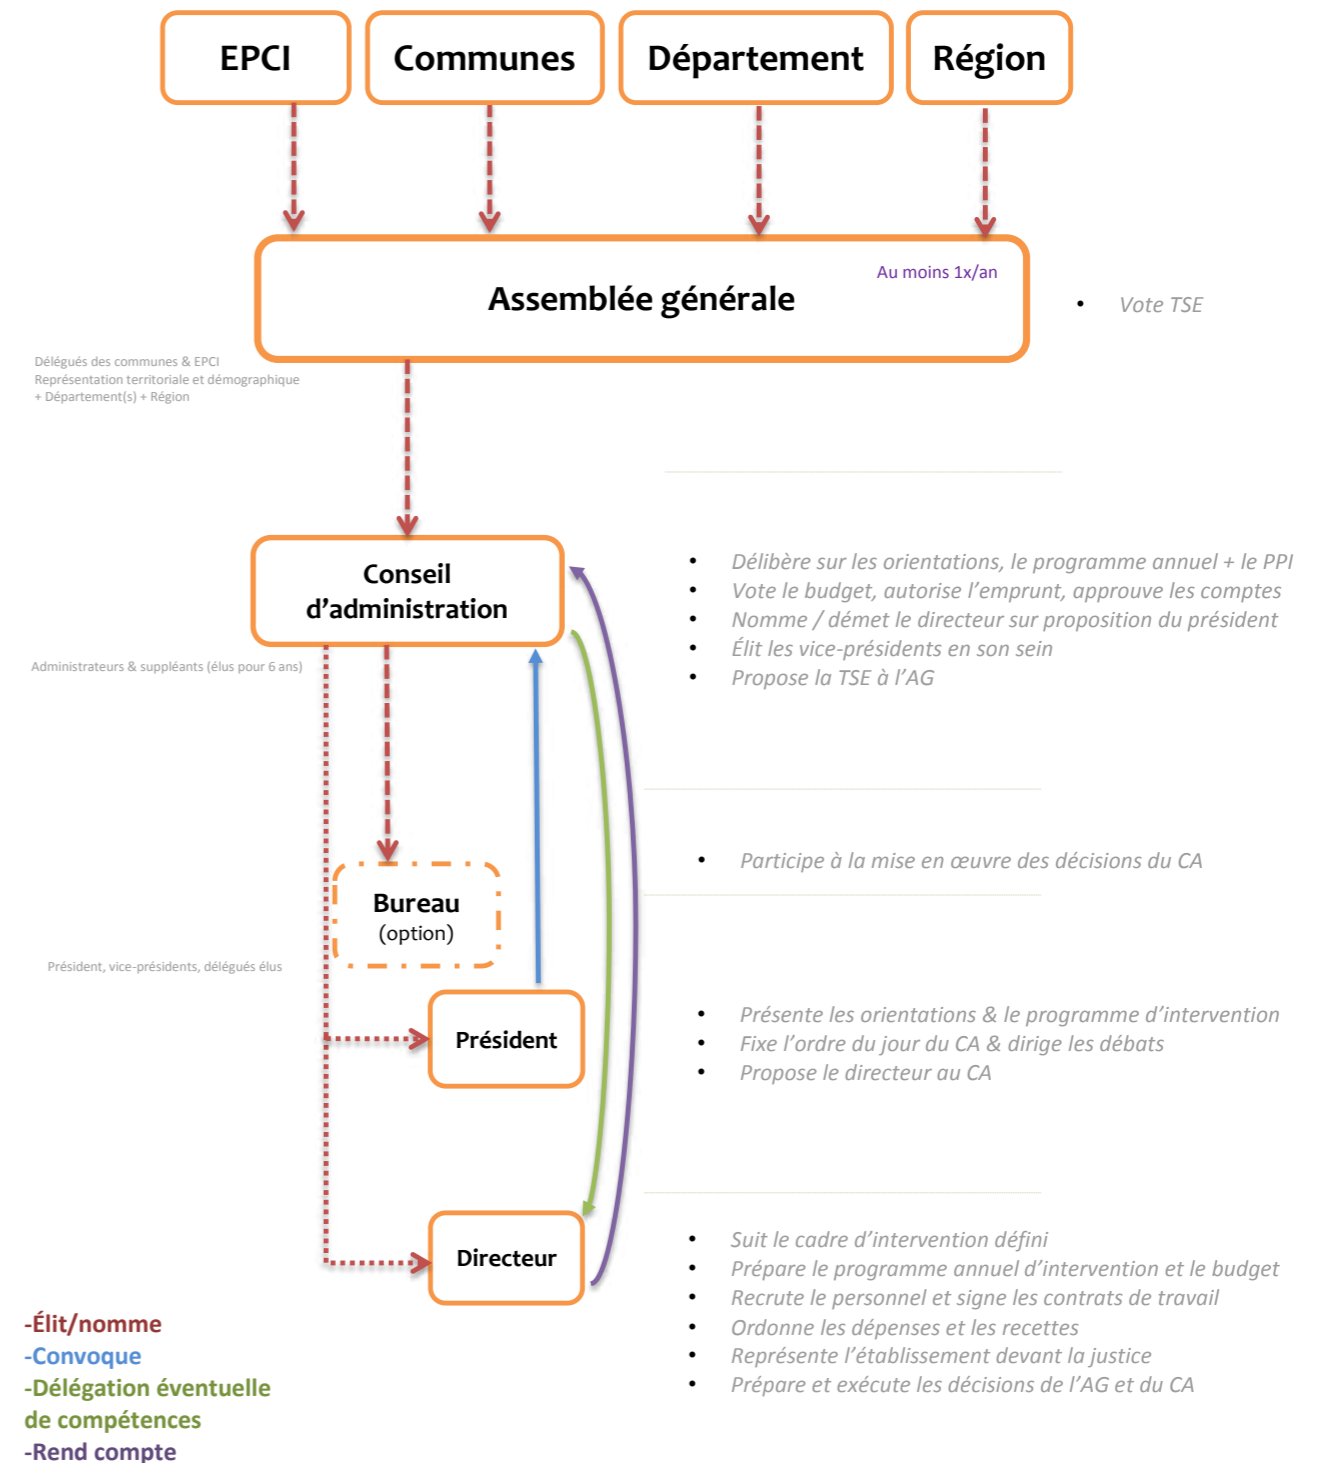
EPCI

Communes

Département

Région

Assemblée générale

Au moins 1x/an

• Vote TSE

Délégués des communes & EPCI
Représentation territoriale et démographique
+ Département(s) + Région

Conseil d'administration

• Délibère sur les orientations, le programme annuel + le PPI
• Vote le budget, autorise l'emprunt, approuve les comptes
• Nomme / démet le directeur sur proposition du président
• Élit les vice-présidents en son sein
• Propose la TSE à l'AG

Administrateurs & suppléants (élus pour 6 ans)

Bureau
(option)

• Participe à la mise en œuvre des décisions du CA

Président, vice-présidents, délégués élus

Président

• Présente les orientations & le programme d'intervention
• Fixe l'ordre du jour du CA & dirige les débats
• Propose le directeur au CA

Directeur

• Suit le cadre d'intervention défini
• Prépare le programme annuel d'intervention et le budget
• Recrute le personnel et signe les contrats de travail
• Ordonne les dépenses et les recettes
• Représente l'établissement devant la justice
• Prépare et exécute les décisions de l'AG et du CA

-Élit/nomme
-Convoque
-Délégation éventuelle de compétences
-Rend compte